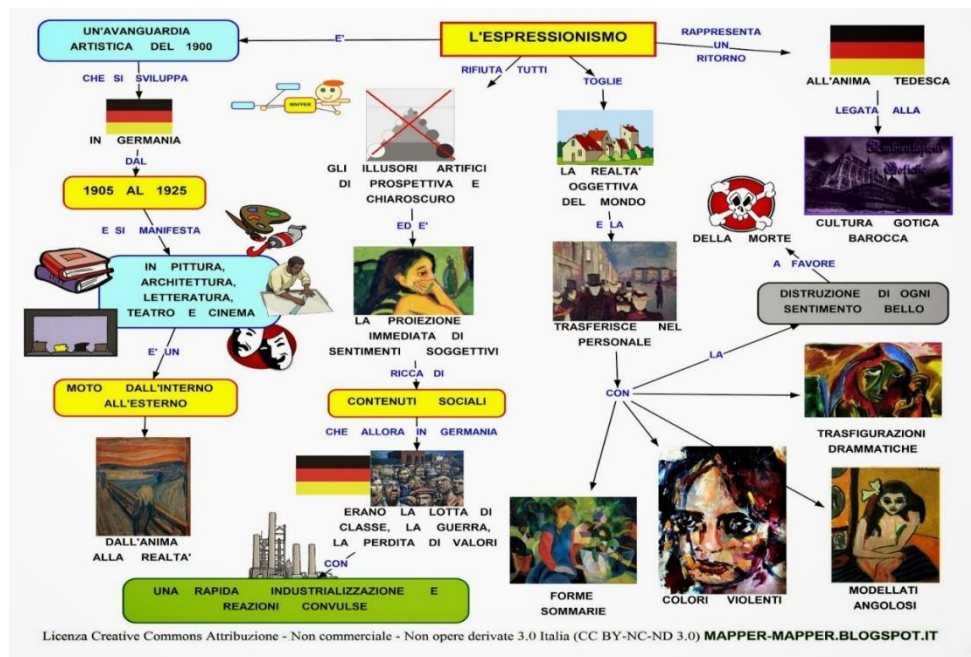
L'ESPRESSIONISMO

E'

UN'AVANGUARDIA ARTISTICA DEL 1900

CHE SI SVILUPPA

IN GERMANIA

DAL

1905 AL 1925

E SI MANIFESTA

IN PITTURA, ARCHITETTURA, LETTERATURA, TEATRO E CINEMA

E' UN

MOTO DALL'INTERNO ALL'ESTERNO

DALL'ANIMA ALLA REALTA'

MAPPER

RIFIUTA TUTTI

GLI ILLUSORI ARTIFICI DI PROSPETTIVA E CHIAROSCURO

ED E'

LA PROIEZIONE IMMEDIATA DI SENTIMENTI SOGGETTIVI

RICCA DI

CONTENUTI SOCIALI

CHE ALLORA IN GERMANIA

ERANO LA LOTTA DI CLASSE, LA GUERRA, LA PERDITA DI VALORI

CON

UNA RAPIDA INDUSTRIALIZZAZIONE E REAZIONI CONVULSE

TOGLIE

LA REALTA' OGGETTIVA DEL MONDO

E LA

TRASFERISCE NEL PERSONALE

CON

FORME SOMMARIE

COLORI VIOLENTI

MODELLATI ANGOLOSI

TRASFIGURAZIONI DRAMMATICHE

LA

DISTRUZIONE DI OGNI SENTIMENTO BELLO

A FAVORE

DELLA MORTE

RAPPRESENTA UN RITORNO

ALL'ANIMA TEDESCA

LEGATA ALLA

Ambientazione Gotica

CULTURA GOTICA BAROCCA

Licenza Creative Commons Attribuzione - Non commerciale - Non opere derivate 3.0 Italia (CC BY-NC-ND 3.0) MAPPER-MAPPER.BLOGSPOT.IT